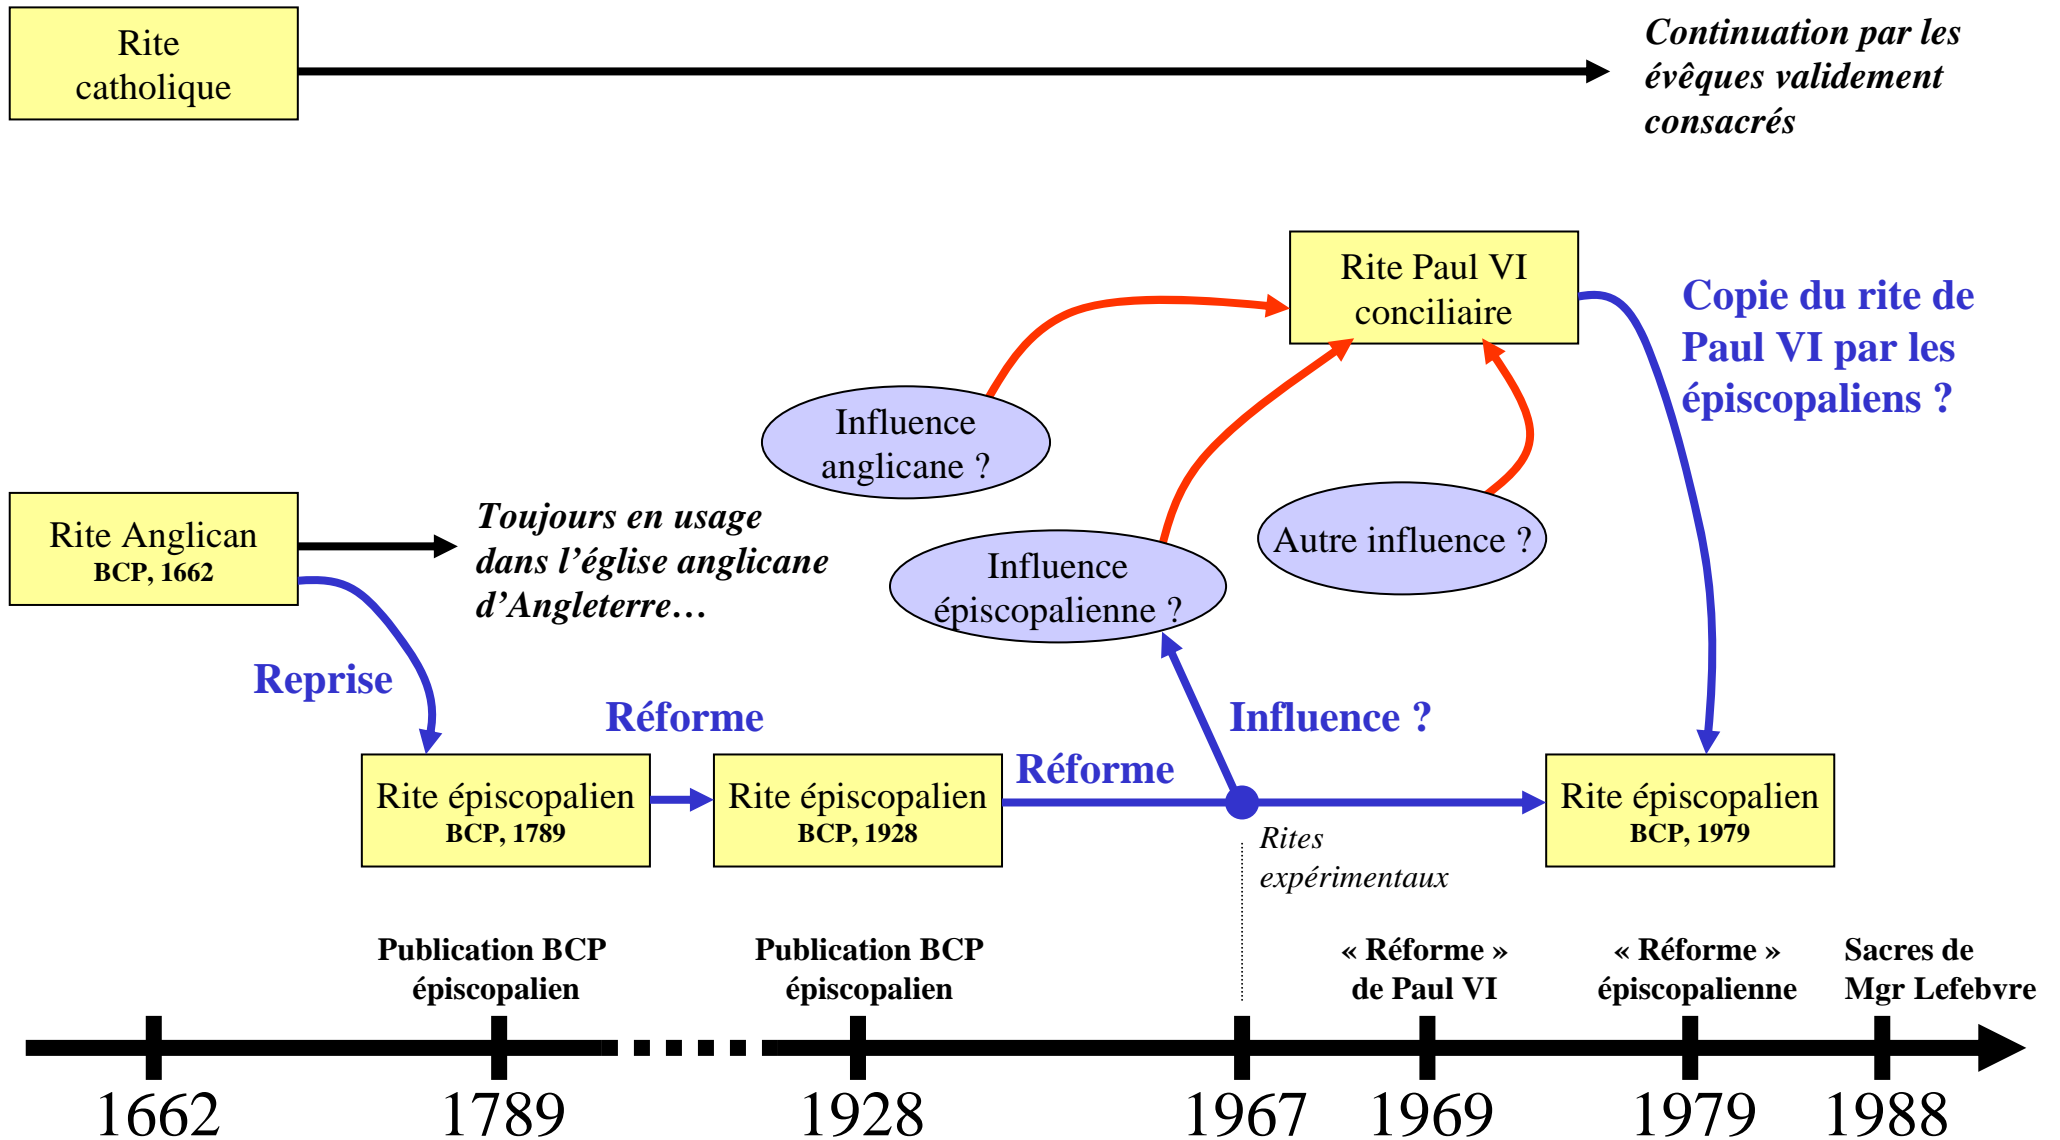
Rite catholique

Continuation par les évêques validement consacrés

Rite Paul VI conciliaire

Copie du rite de Paul VI par les épiscopaliens ?

Influence anglicane ?

Rite Anglican
BCP, 1662

Toujours en usage dans l'église anglicane d'Angleterre…

Influence épiscopalienne ?

Autre influence ?

Reprise

Réforme

Influence ?

Réforme

Rite épiscopalien
BCP, 1789

Rite épiscopalien
BCP, 1928

Rite épiscopalien
BCP, 1979

Rites expérimentaux

Publication BCP épiscopalien

Publication BCP épiscopalien

« Réforme » de Paul VI

« Réforme » épiscopalienne

Sacres de Mgr Lefebvre

1662 1789 1928 1967 1969 1979 1988